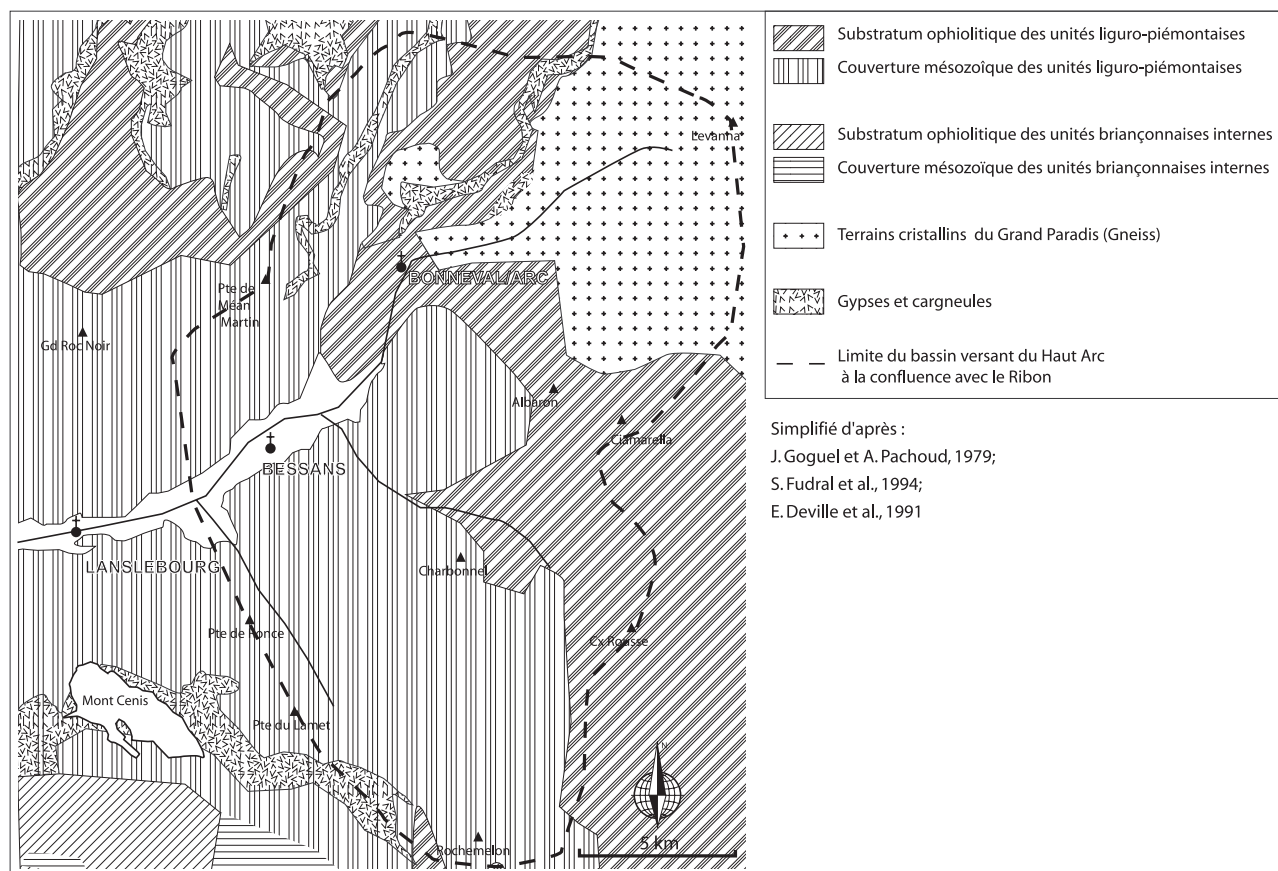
Levanna

BONNEVAL/ARC

Pte de Méan Martin

Gd Roc Noir

Albaron

Ciamarella

BESSANS

LANSLEBOURG

Charbonnel

Pte de Ronce

Cx Rousse

Mont Cenis

Pte du Lamet

Rochemelon

N

5 km

Substratum ophiolitique des unités liguro-piémontaises

Couverture mésozoïque des unités liguro-piémontaises

Substratum ophiolitique des unités briançonnaises internes

Couverture mésozoïque des unités briançonnaises internes

Terrains cristallins du Grand Paradis (Gneiss)

Gypses et cargneules

Limite du bassin versant du Haut Arc à la confluence avec le Ribon

Simplifié d'après :
J. Goguel et A. Pachoud, 1979;
S. Fudral et al., 1994;
E. Deville et al., 1991